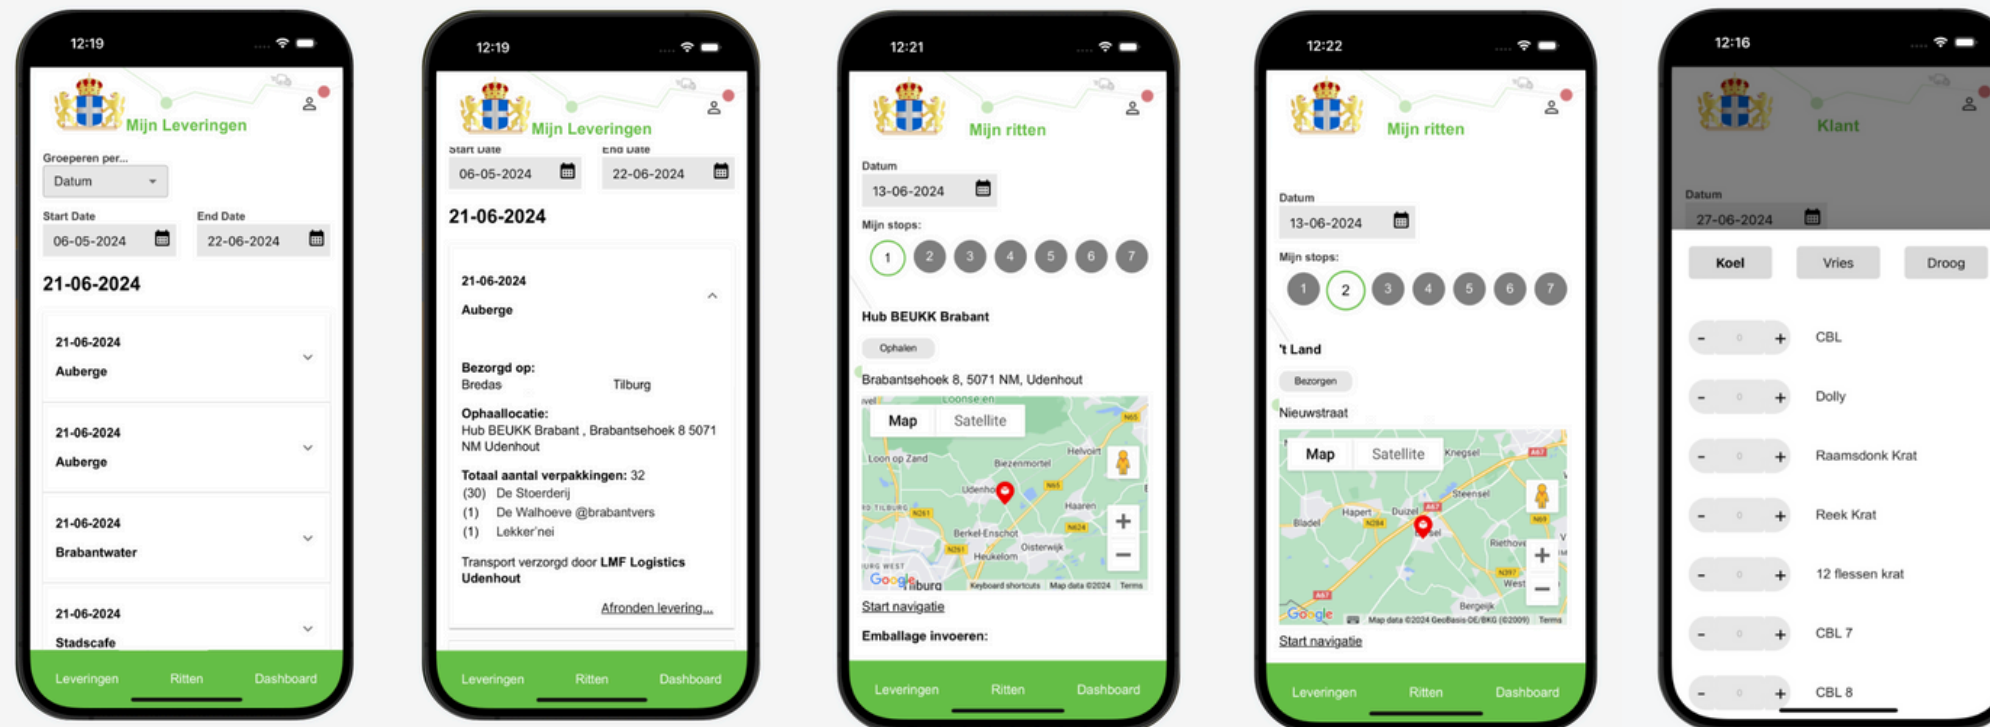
12:19

Mijn Leveringen

Groeperen per...

Datum

Start Date
06-05-2024

End Date
22-06-2024

21-06-2024

21-06-2024
Auberge

21-06-2024
Auberge

21-06-2024
Brabantwater

21-06-2024
Stadscafe

Leveringen Ritten Dashboard

12:19

Mijn Leveringen

Start Date
06-05-2024

End Date
22-06-2024

21-06-2024

21-06-2024
Auberge

Bezorgd op:
Bredas Tilburg

Ophaallocatie:
Hub BEUKK Brabant , Brabantsehoek 8 5071 NM Udenhout

Totaal aantal verpakkingen: 32
(30) De Stoerderij
(1) De Walhoeve @brabantvers
(1) Lekker'nei

Transport verzorgd door LMF Logistics Udenhout

Afronden levering...

Leveringen Ritten Dashboard

12:21

Mijn ritten

Datum
13-06-2024

Mijn stops:
1 2 3 4 5 6 7

Hub BEUKK Brabant

Ophalen

Brabantsehoek 8, 5071 NM, Udenhout

Map Satellite
Loon op Zand Biezenmortel Helvoirt Udenhout Haaren Berkel-Enschot Oisterwijk Heukelom Tilburg
Google Keyboard shortcuts Map data ©2024 Terms

Start navigatie

Emballage invoeren:

Leveringen Ritten Dashboard

12:22

Mijn ritten

Datum
13-06-2024

Mijn stops:
1 2 3 4 5 6 7

't Land

Bezorgen

Nieuwstraat

Map Satellite
Knegsel Steensel Hapert Duizel Bladel Riethoven Westerhoven Bergeijk
Google Map data ©2024 GeoBasis-DE/BKG (©2009) Terms

Start navigatie

Leveringen Ritten Dashboard

12:16

Klant

Datum
27-06-2024

Koel Vries Droog

- 0 + CBL
- 0 + Dolly
- 0 + Raamsdonk Krat
- 0 + Reek Krat
- 0 + 12 flessen krat
- 0 + CBL 7
- 0 + CBL 8